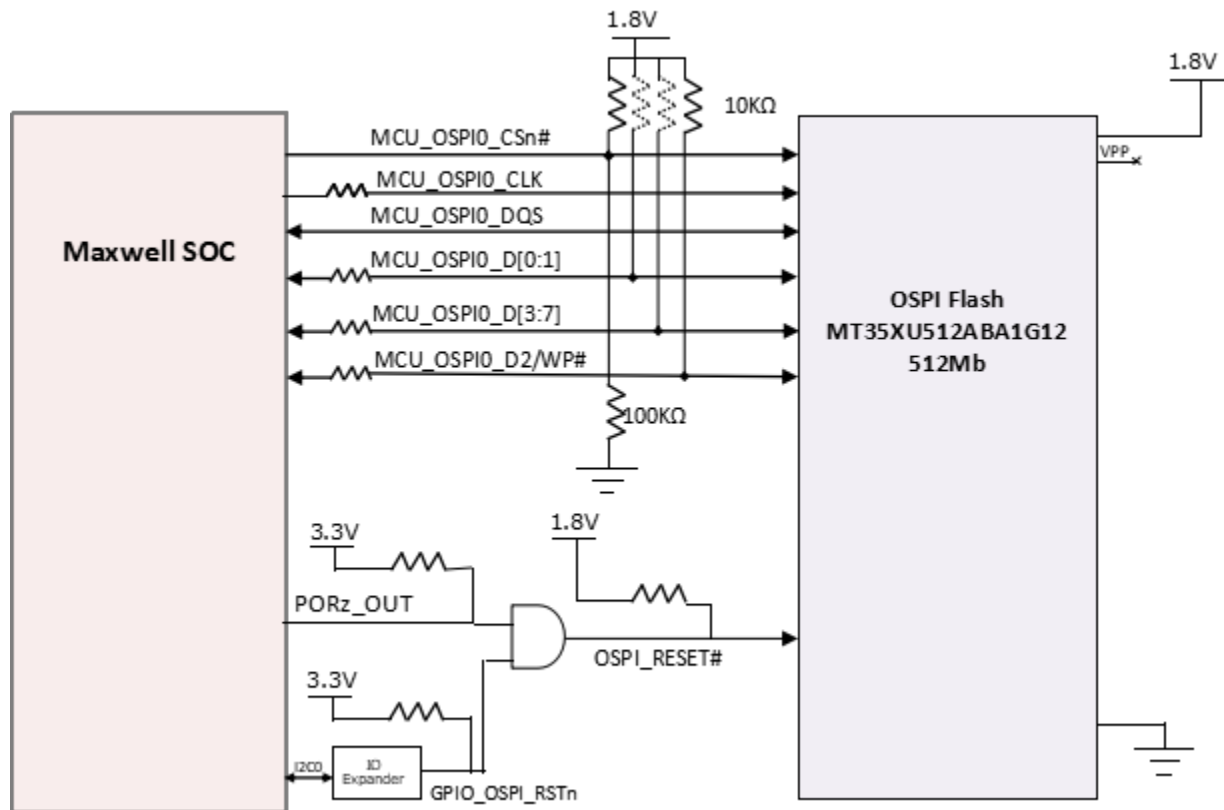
1.8V

1.8V

10KΩ

MCU_OSPI0_CSn#

VPP

MCU_OSPI0_CLK

MCU_OSPI0_DQS

Maxwell SOC

MCU_OSPI0_D[0:1]

OSPI Flash
MT35XU512ABA1G12
512Mb

MCU_OSPI0_D[3:7]

MCU_OSPI0_D2/WP#

100KΩ

1.8V

3.3V

PORz_OUT

OSPI_RESET#

3.3V

I2C0

IO Expander

GPIO_OSPI_RSTn